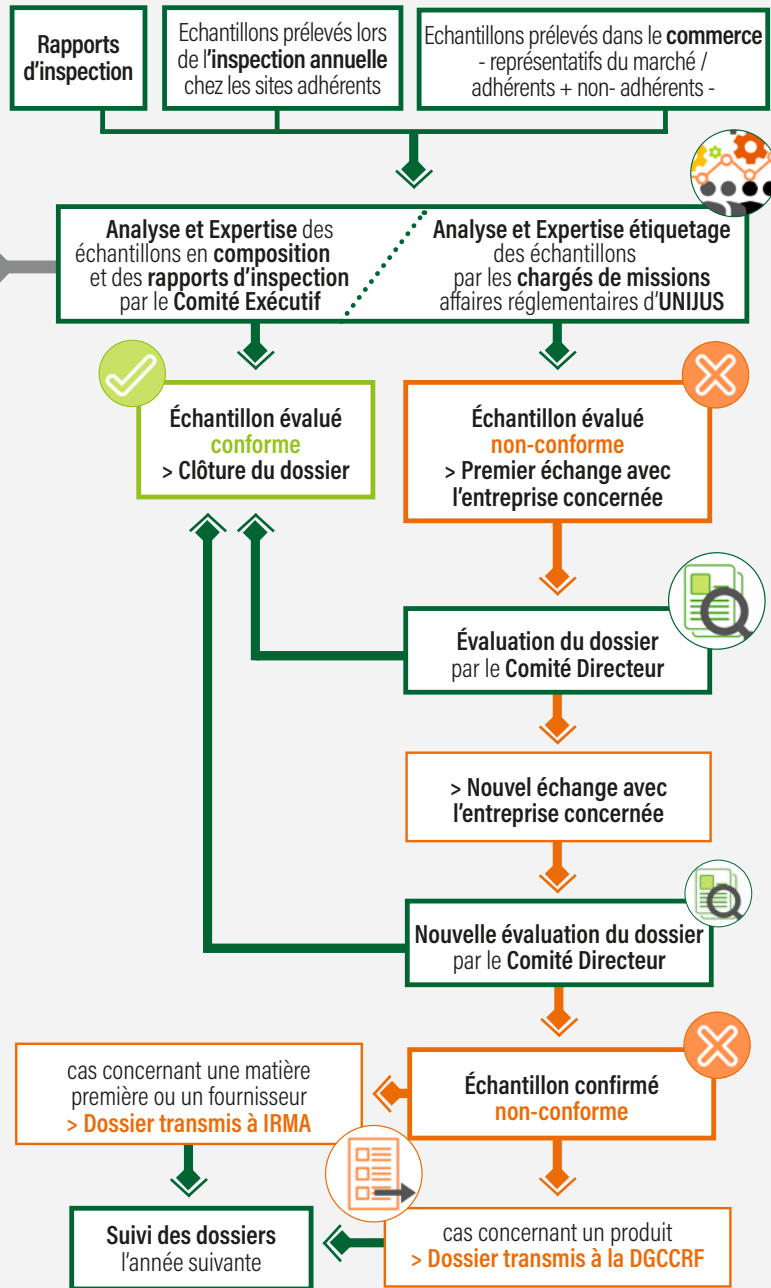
Rapports d'inspection

Echantillons prélevés lors de l'inspection annuelle chez les sites adhérents

Echantillons prélevés dans le commerce - représentatifs du marché / adhérents + non- adhérents -

Analyse et Expertise des échantillons en composition et des rapports d'inspection par le Comité Exécutif

Analyse et Expertise étiquetage des échantillons par les chargés de missions affaires réglementaires d'UNIJUS

Échantillon évalué conforme > Clôture du dossier

Échantillon évalué non-conforme > Premier échange avec l'entreprise concernée

Évaluation du dossier par le Comité Directeur

> Nouvel échange avec l'entreprise concernée

Nouvelle évaluation du dossier par le Comité Directeur

cas concernant une matière première ou un fournisseur > Dossier transmis à IRMA

Échantillon confirmé non-conforme

Suivi des dossiers l'année suivante

cas concernant un produit > Dossier transmis à la DGCCRF